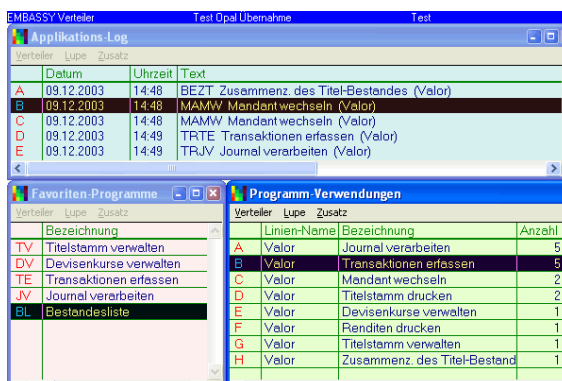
EMBASSY Verteiler Test Opal Übernahme Test

Applikations-Log

Verteiler Lupe Zusatz

| | Datum | Uhrzeit | Text |
|---|---|---|---|
| A | 09.12.2003 | 14:48 | BEZT Zusammenz. des Titel-Bestandes (Valor) |
| B | 09.12.2003 | 14:48 | MAMW Mandant wechseln (Valor) |
| C | 09.12.2003 | 14:48 | MAMW Mandant wechseln (Valor) |
| D | 09.12.2003 | 14:49 | TRTE Transaktionen erfassen (Valor) |
| E | 09.12.2003 | 14:49 | TRJV Journal verarbeiten (Valor) |

Favoriten-Programme

Verteiler Lupe Zusatz

| | Bezeichnung |
|---|---|
| TV | Titelstamm verwalten |
| DV | Devisenkurse verwalten |
| TE | Transaktionen erfassen |
| JV | Journal verarbeiten |
| BL | Bestandesliste |

Programm-Verwendungen

Verteiler Lupe Zusatz

| | Linien-Name | Bezeichnung | Anzahl |
|---|---|---|---|
| A | Valor | Journal verarbeiten | 5 |
| B | Valor | Transaktionen erfassen | 5 |
| C | Valor | Mandant wechseln | 2 |
| D | Valor | Titelstamm drucken | 2 |
| E | Valor | Devisenkurse verwalten | 1 |
| F | Valor | Renditen drucken | 1 |
| G | Valor | Titelstamm verwalten | 1 |
| H | Valor | Zusammenz. des Titel-Bestand | 1 |